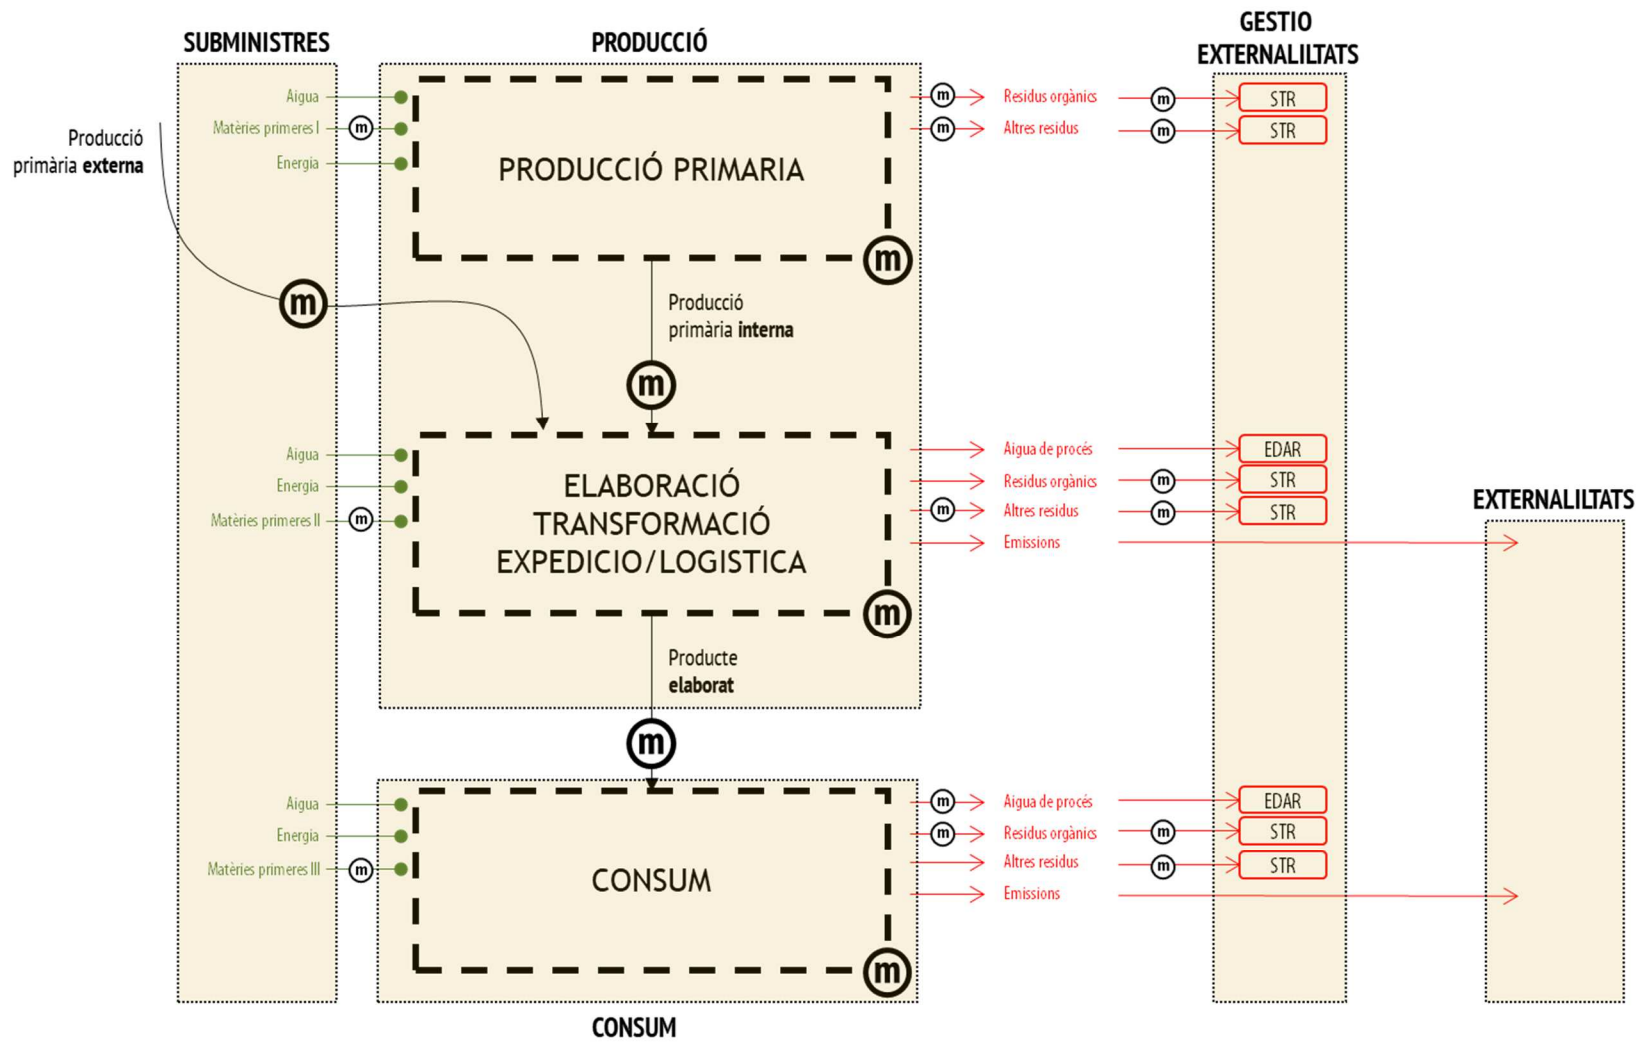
SUBMINISTRES

PRODUCCIÓ

GESTIO EXTERNALILTATS

Producció primària **externa**

Aigua
Matèries primeres I
Energia

m

PRODUCCIÓ PRIMARIA

m

m Residus orgànics m STR
m Altres residus m STR

Producció primària **interna**

m

Aigua
Energia
Matèries primeres II m

ELABORACIÓ TRANSFORMACIÓ EXPEDICIO/LOGISTICA

m

Aigua de procés EDAR
Residus orgànics m STR
m Altres residus m STR
Emissions

EXTERNALILTATS

Producte **elaborat**

m

Aigua
Energia
Matèries primeres III m

CONSUM

m

m Aigua de procés EDAR
m Residus orgànics m STR
Altres residus m STR
Emissions

CONSUM